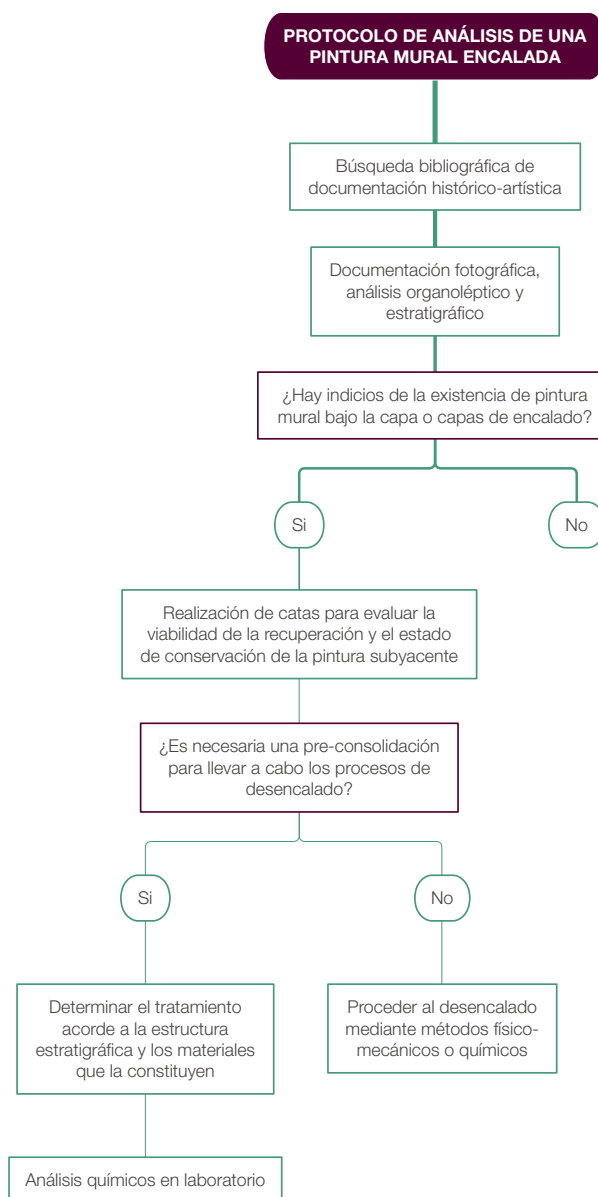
PROTOCOLO DE ANÁLISIS DE UNA PINTURA MURAL ENCALADA

Búsqueda bibliográfica de documentación histórico-artística

Documentación fotográfica, análisis organoléptico y estratigráfico

¿Hay indicios de la existencia de pintura mural bajo la capa o capas de encalado?

Si

No

Realización de catas para evaluar la viabilidad de la recuperación y el estado de conservación de la pintura subyacente

¿Es necesaria una pre-consolidación para llevar a cabo los procesos de desencalado?

Si

No

Determinar el tratamiento acorde a la estructura estratigráfica y los materiales que la constituyen

Proceder al desencalado mediante métodos físico-mecánicos o químicos

Análisis químicos en laboratorio